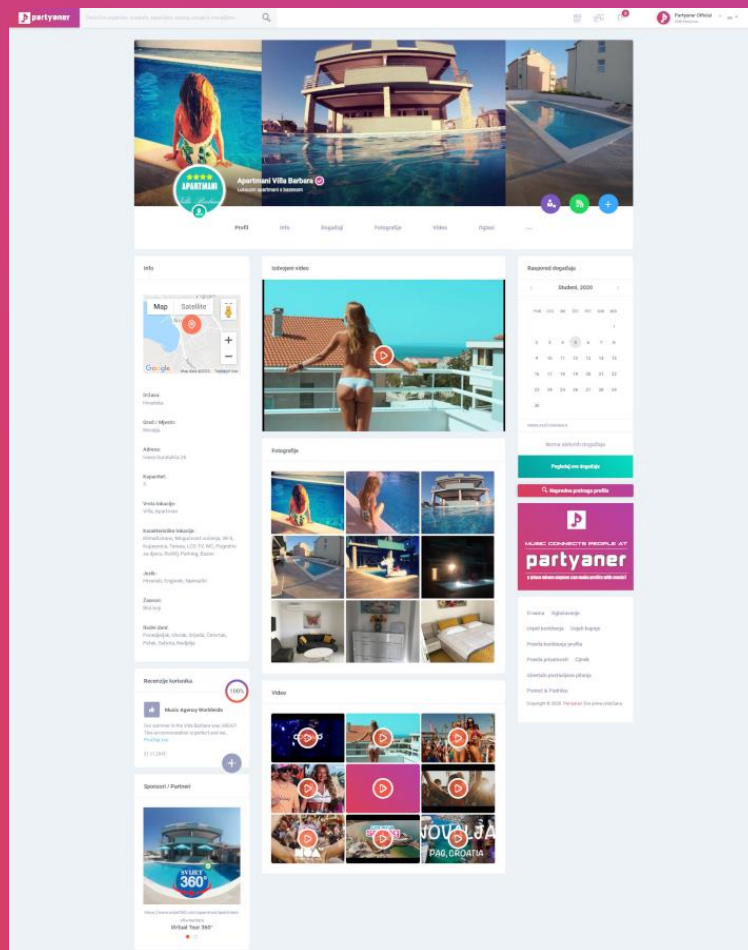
partyaner

Partyaner Official

APARTMANI

Apartmani Villa Barbara
Luksuzni apartmani s bazenom

Profil Info Događaji Fotografije Video Ocjeni ...

Info

Map Satellite

Google

Država
Hrvatska

Grad / Mjesto:
Novalja

Adresa:
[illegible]

Kapacitet:
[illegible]

Vrsta lokacije:
Villa, Apartman

Karakteristike lokacije:
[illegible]

Jezik:
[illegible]

Zvanje:
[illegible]

Radni dani:
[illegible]

Recenzije korisnika

100%

Music Agency Worldwide

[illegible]

Sponzori / Partneri

SVIJET 360°

Virtual Tour 360°

Izdvojeni video

Fotografije

Video

NOVALJA
PAG, CROATIA

Raspored događaja

Studeni, 2020

PON UTO SRI ČET PET SUB NED

1
2 3 4 5 6 7 8
9 10 11 12 13 14 15
16 17 18 19 20 21 22
23 24 25 26 27 28 29
30

Nema aktivnih događaja

Pogledaj sve događaje

Napredna pretraga profila

MUSIC CONNECTS PEOPLE AT
partyaner

O nama Oglašavanje
Uvjeti korištenja Uvjeti kupnje
Pravila korištenja profila
Pravila privatnosti Cjenik
Najčešće postavljena pitanja
Pomoć & Podrška
Copyright © 2020. Partyaner Sva prava pridržana